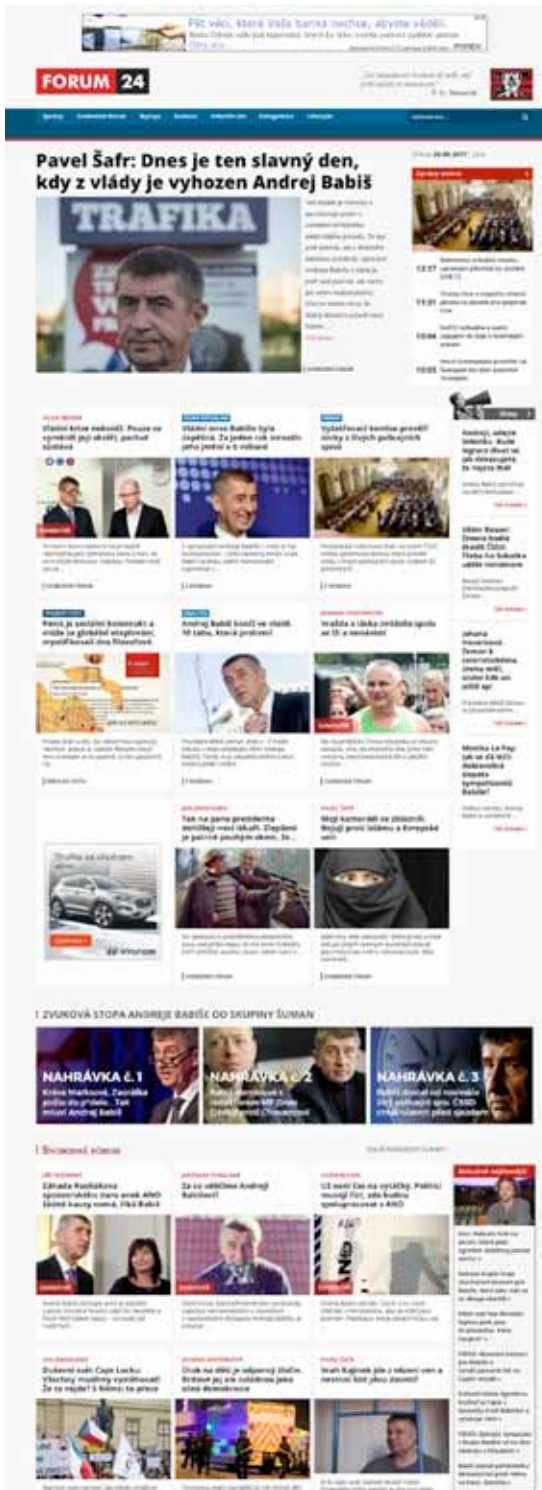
Fit věci, které Vaše banka nechce, abyste věděli.

FORUM 24

Pavel Šafr: Dnes je ten slavný den, kdy z vlády je vyhozen Andrej Babiš

TRAFIKA

Vládní krize nekončí. Pouze se vyměnili jeji aktéři, pachuť zůstává

Vládní krize Babiše tyla zapěkná. Za jeden rok vzrostlo jeho jmění o 6 miliard

Vyšetřovací komise prověří útoky z Úvých policejních spisů

Pencí je sociální konstrukt a může za globální oteplování, impotifikoval dva filozofové

Andrej Babiš končí ve vládě. 10 tabu, která prolomil

Vražda a lásky zmizela spolu se 10 o nenávistí

Tak na pana prezidenta dotáhají naši lékaři. Ztopilé je patrné pouhým okem. To...

Moji kamarádi ve zbožních. Mojí proti islámu a Evropské unii

ZVUKOVÁ STOPA ANDREJE BABIŠE OD SKUPINY ŠUMAN

NÁHRÁVKA č. 1

NÁHRÁVKA č. 2

NÁHRÁVKA č. 3

Zásada Radkákova společnického daru aneb ANO šlohl kauzy nomů. Fiká Babiš

Za co vděčíme Andreji Babišovi?

Už není čas na výčitky. Politici musejí říct, zda budou spolupracovat s ANO

Dobové nám Caje Lecku: Všechny myslivé vymáhavé! Že to nejde? S Němci to přece

Druh na děti je odporný čin. Brání jej ale založena jsou silná demokracie

Stali Rajnek jde i něceri ven a nevinci šíst jsou zavaří!